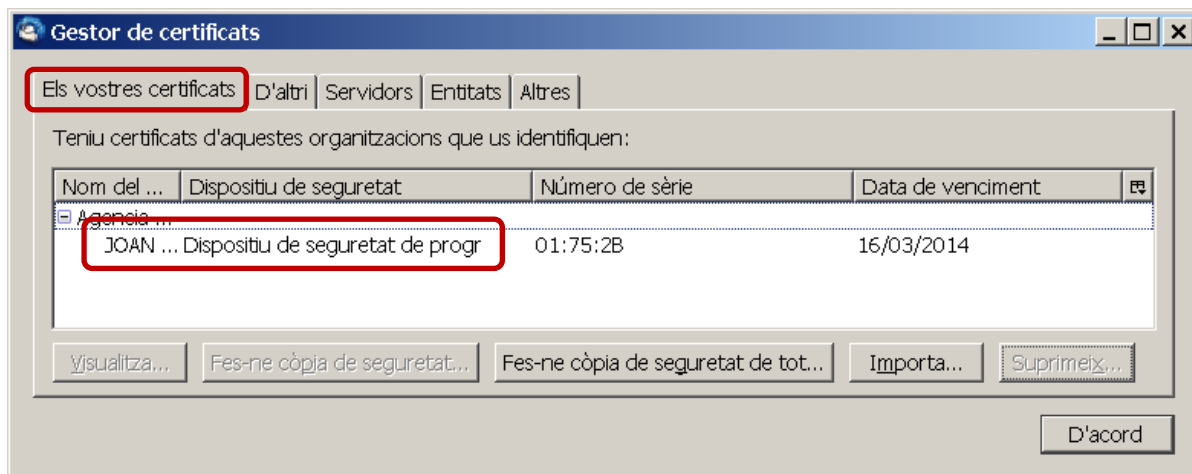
Gestor de certificats

Els vostres certificats | D'altri | Servidors | Entitats | Altres

Teniu certificats d'aquestes organitzacions que us identifiquen:

| Nom del ... | Dispositiu de seguretat | Número de sèrie | Data de venciment |
|---|---|---|---|
| ⊟ Agencia ... | | | |
| JOAN ... | Dispositiu de seguretat de progr | 01:75:2B | 16/03/2014 |

Visualitza... | Fes-ne còpia de seguretat... | Fes-ne còpia de seguretat de tot... | Importa... | Suprimeix...

D'acord